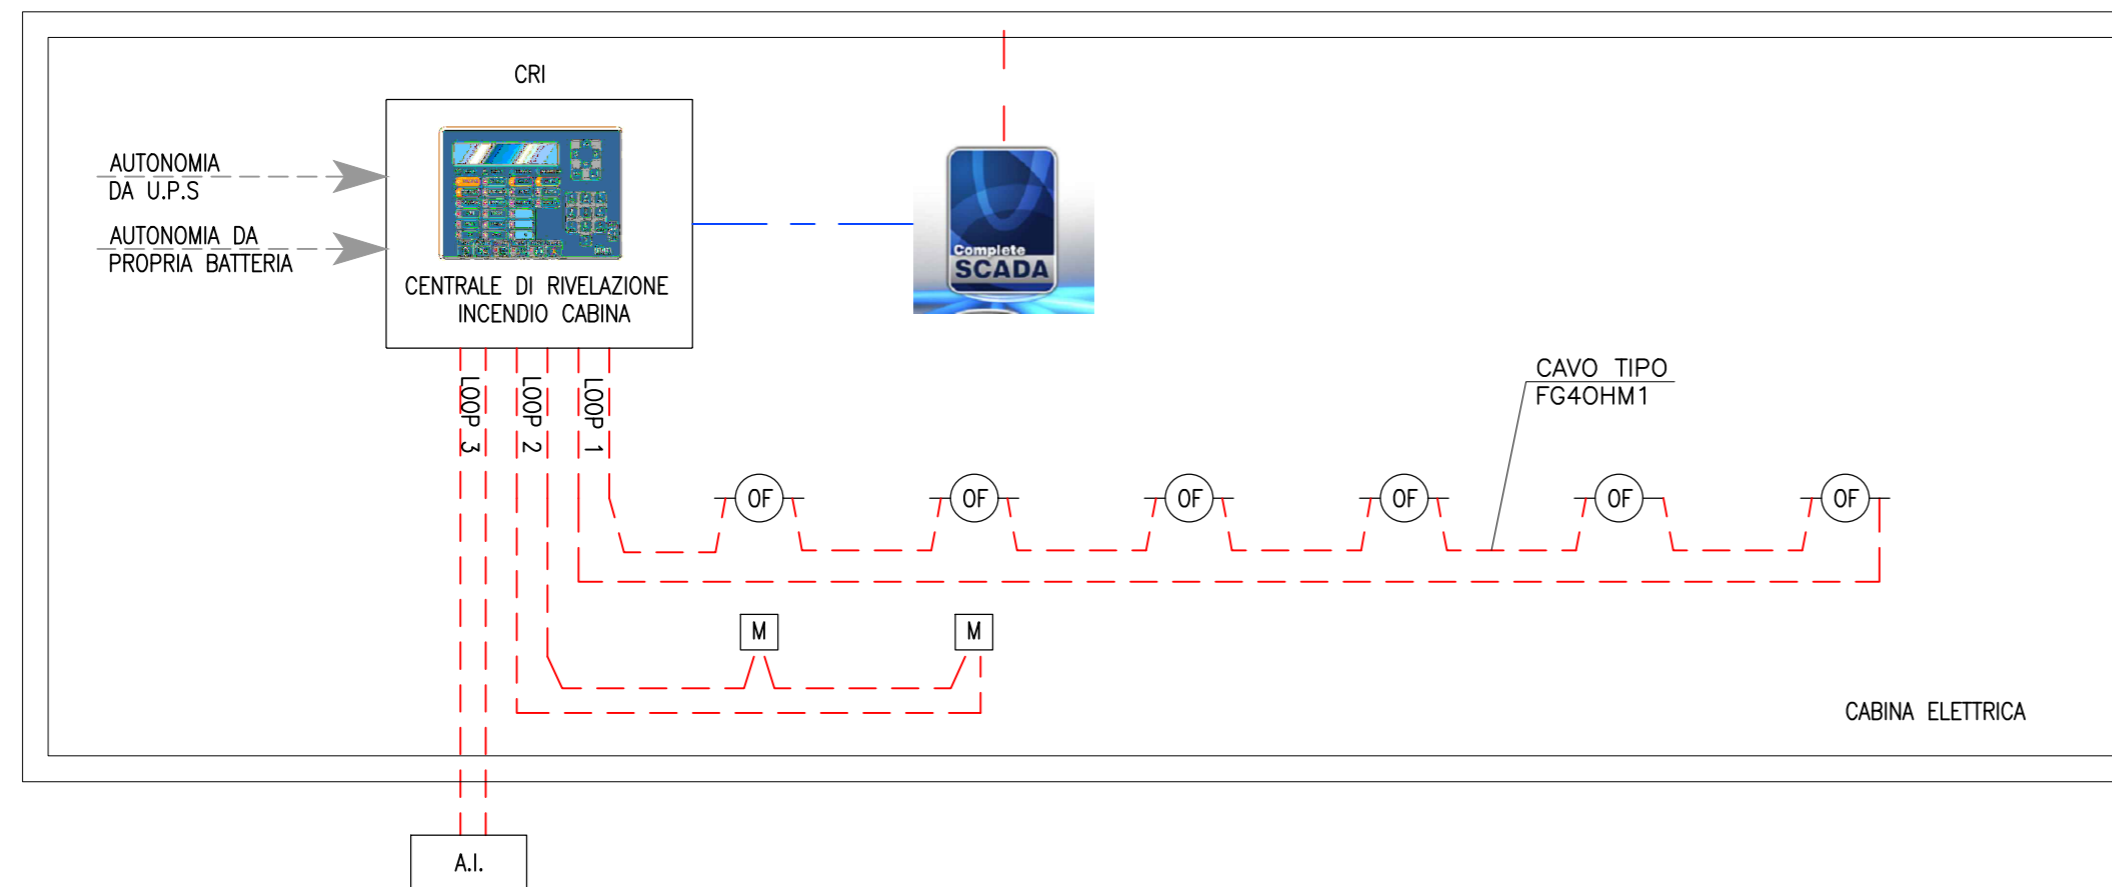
CRI

AUTONOMIA DA U.P.S

AUTONOMIA DA PROPRIA BATTERIA

CENTRALE DI RIVELAZIONE INCENDIO CABINA

Complete SCADA

LOOP 3

LOOP 2

LOOP 1

CAVO TIPO FG4OHM1

OF OF OF OF OF OF

M M

CABINA ELETTRICA

A.I.